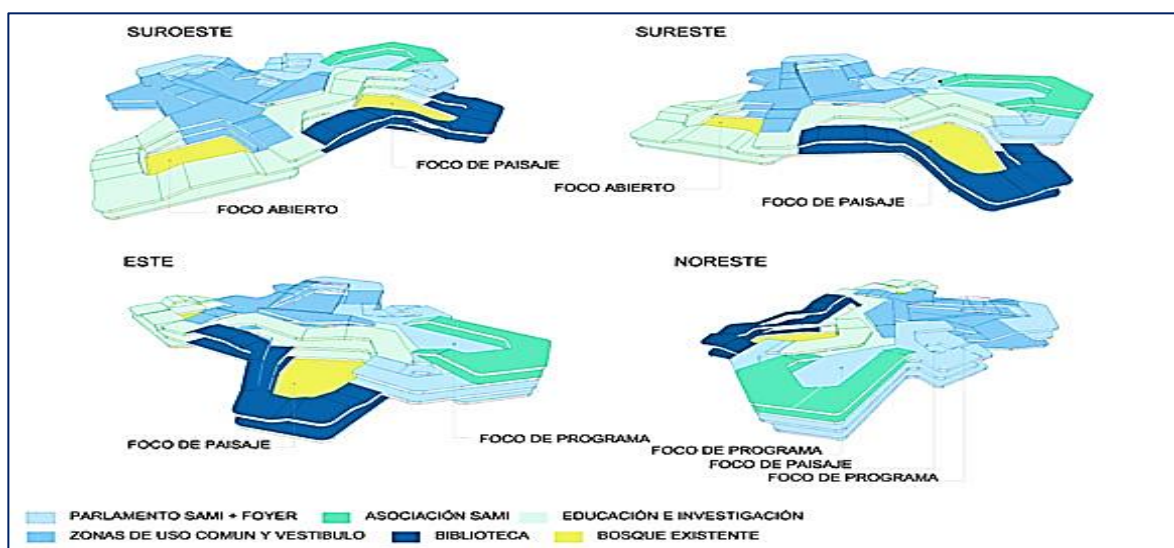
SUROESTE

FOCO DE PAISAJE

FOCO ABIERTO

SURESTE

FOCO ABIERTO

FOCO DE PAISAJE

ESTE

FOCO DE PAISAJE

FOCO DE PROGRAMA

NORESTE

FOCO DE PROGRAMA
FOCO DE PAISAJE
FOCO DE PROGRAMA

PARLAMENTO SAMI + FOYER
ASOCIACIÓN SAMI
EDUCACIÓN E INVESTIGACIÓN
ZONAS DE USO COMUN Y VESTIBULO
BIBLIOTECA
BOSQUE EXISTENTE